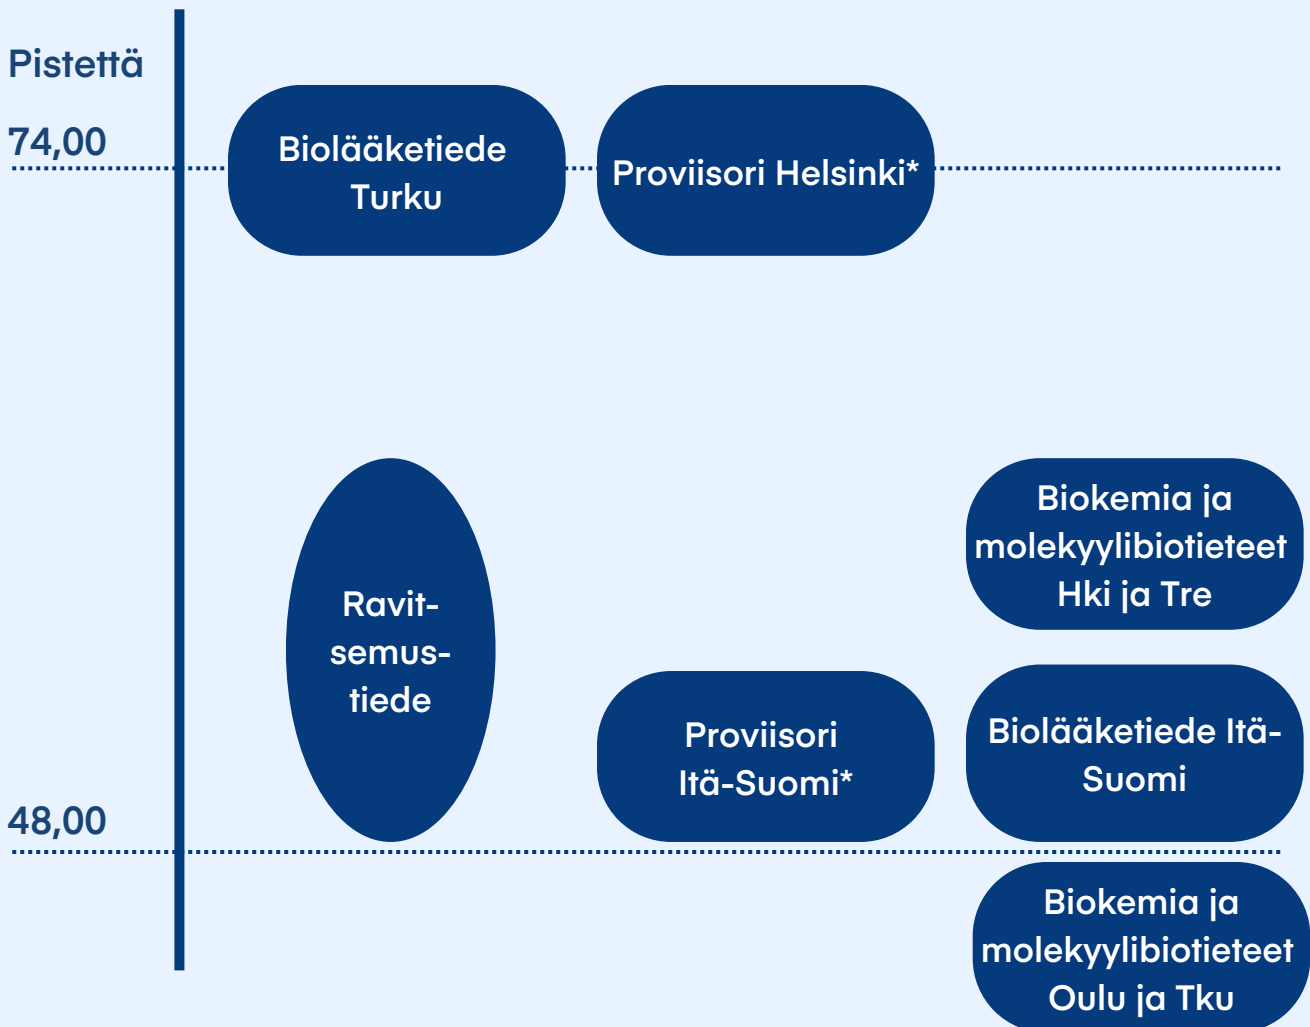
Pistettä

74,00

Bioläänketiede Turku

Proviisori Helsinki*

Biokemia ja molekyylibiotieteet Hki ja Tre

Ravitsemustiede

Proviisori Itä-Suomi*

Bioläänketiede Itä-Suomi

48,00

Biokemia ja molekyylibiotieteet Oulu ja Tku